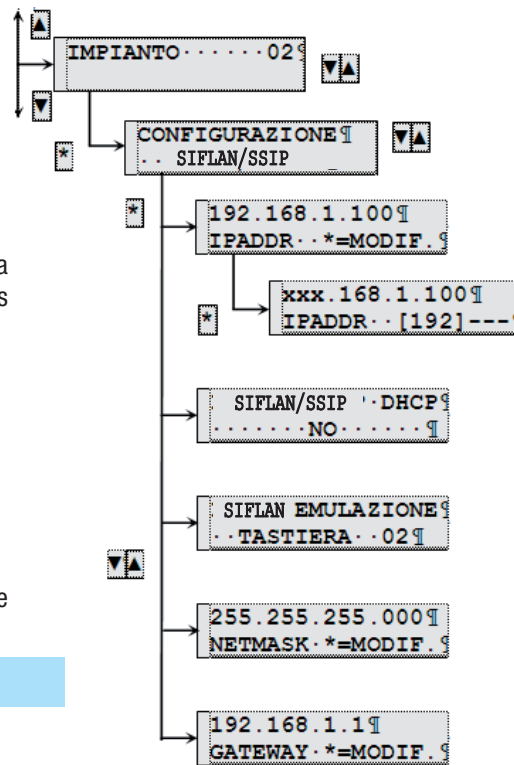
IMPIANTO······02¶

CONFIGURAZIONE¶
·· SIFLAN/SSIP

*

*

192.168.1.100¶
IPADDR··*=MODIF.¶

a
s

xxx.168.1.100¶
IPADDR··[192]---

*

SIFLAN/SSIP ··DHCP¶
·······NO······¶

SIFLAN EMULAZIONE¶
··TASTIERA··02¶

e

255.255.255.000¶
NETMASK·*=MODIF.¶

192.168.1.1¶
GATEWAY·*=MODIF.¶